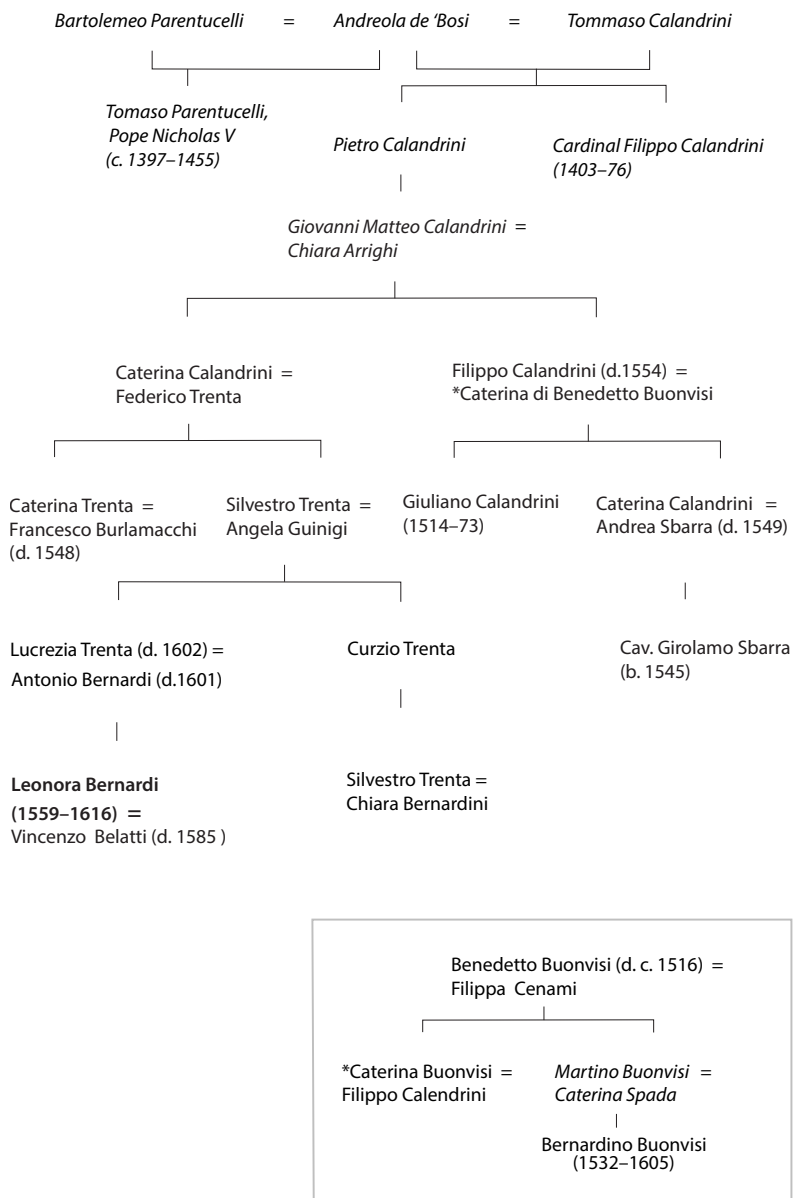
Bartolemeo Parentucelli = Andreola de 'Bosi = Tommaso Calandrini

Tomaso Parentucelli, Pope Nicholas V (c. 1397–1455)

Pietro Calandrini

Cardinal Filippo Calandrini (1403–76)

Giovanni Matteo Calandrini = Chiara Arrighi

Caterina Calandrini = Federico Trenta

Filippo Calandrini (d.1554) = *Caterina di Benedetto Buonvisi

Caterina Trenta = Francesco Burlamacchi (d. 1548)

Silvestro Trenta = Angela Guinigi

Giuliano Calandrini (1514–73)

Caterina Calandrini = Andrea Sbarra (d. 1549)

Lucrezia Trenta (d. 1602) = Antonio Bernardi (d.1601)

Curzio Trenta

Cav. Girolamo Sbarra (b. 1545)

**Leonora Bernardi (1559–1616) =** Vincenzo Belatti (d. 1585 )

Silvestro Trenta = Chiara Bernardini

Benedetto Buonvisi (d. c. 1516) = Filippa Cenami

*Caterina Buonvisi = Filippo Calendrini

Martino Buonvisi = Caterina Spada

Bernardino Buonvisi (1532–1605)